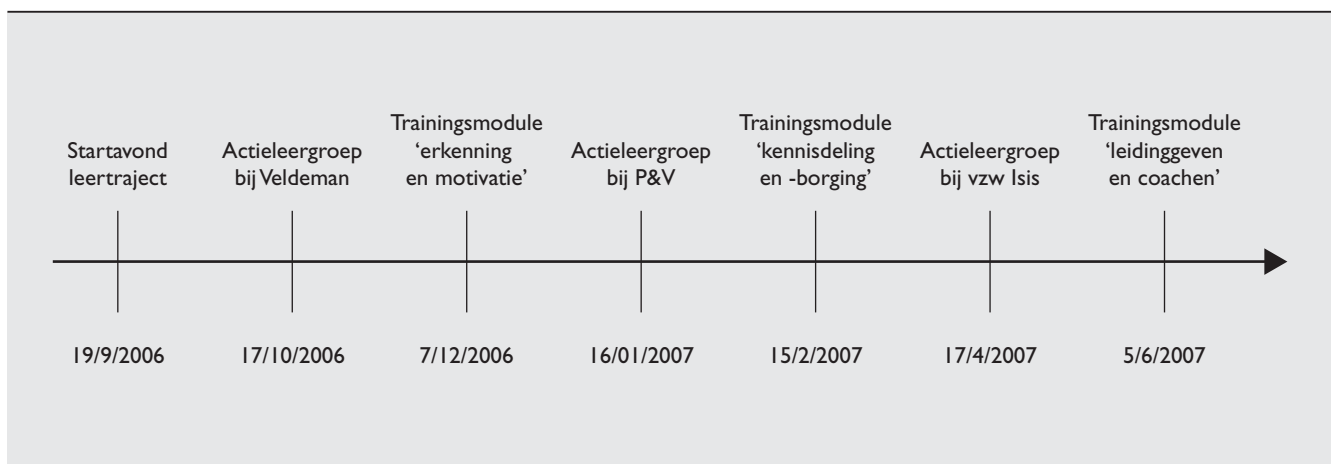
Startavond leertraject

Actieleergroep bij Veldeman

Trainingsmodule 'erkenning en motivatie'

Actieleergroep bij P&V

Trainingsmodule 'kennisdeling en -borging'

Actieleergroep bij vzw Isis

Trainingsmodule 'leidinggeven en coachen'

19/9/2006

17/10/2006

7/12/2006

16/01/2007

15/2/2007

17/4/2007

5/6/2007